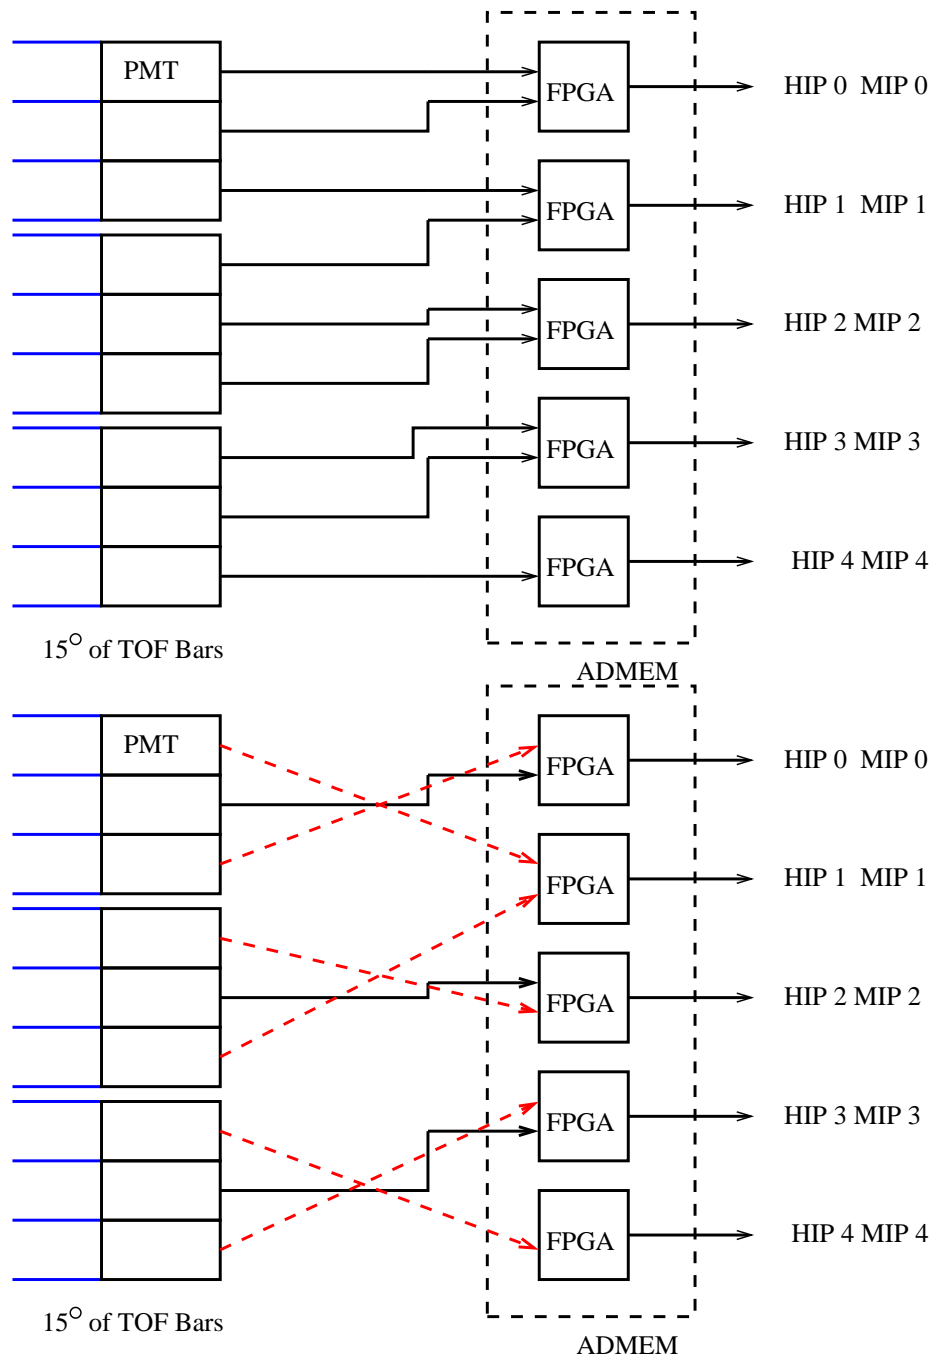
PMT

FPGA
HIP 0 MIP 0

FPGA
HIP 1 MIP 1

FPGA
HIP 2 MIP 2

FPGA
HIP 3 MIP 3

FPGA
HIP 4 MIP 4

$15^{\circ}$ of TOF Bars

ADMEM

PMT

FPGA
HIP 0 MIP 0

FPGA
HIP 1 MIP 1

FPGA
HIP 2 MIP 2

FPGA
HIP 3 MIP 3

FPGA
HIP 4 MIP 4

$15^{\circ}$ of TOF Bars

ADMEM